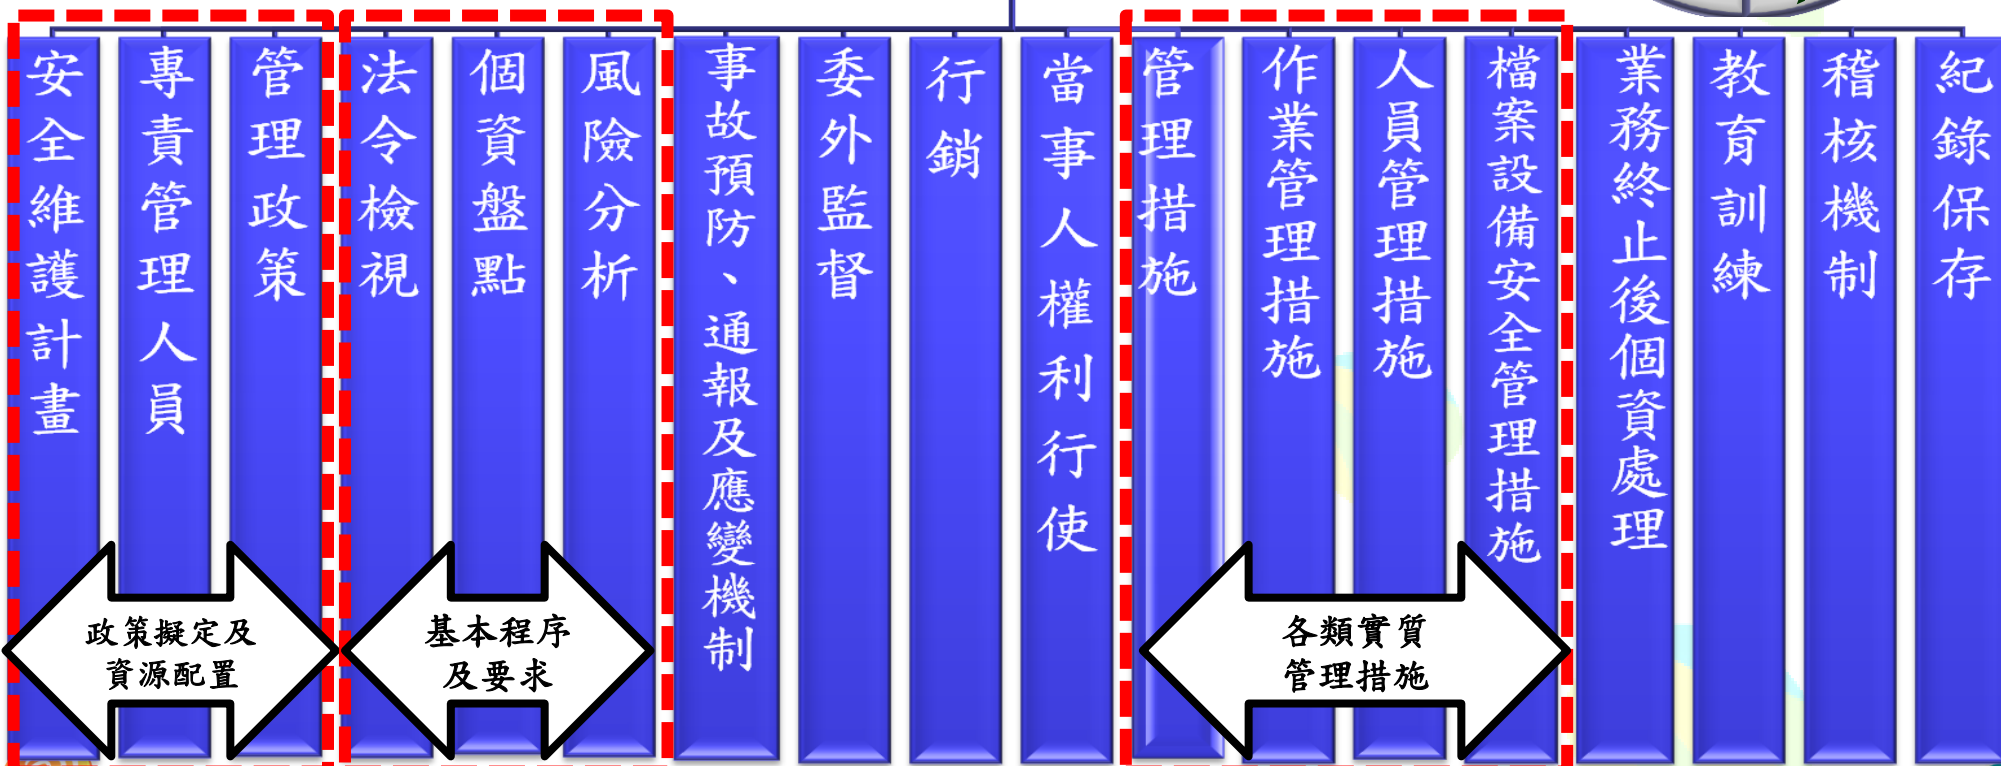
安全維護計畫

專責管理人員

管理政策

政策擬定及資源配置

法令檢視

個資盤點

風險分析

基本程序及要求

事故預防、通報及應變機制

委外監督

行銷

當事人權利行使

管理措施

作業管理措施

人員管理措施

檔案設備安全管理措施

各類實質管理措施

業務終止後個資處理

教育訓練

稽核機制

紀錄保存